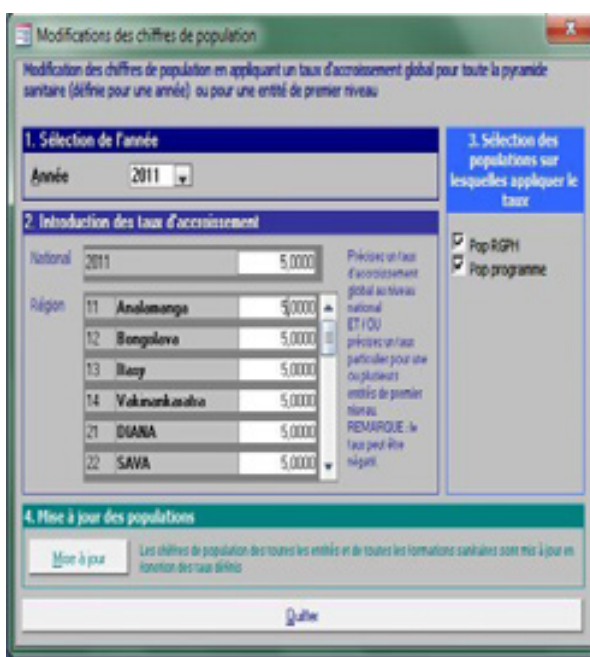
Modifications des chiffres de population

Modification des chiffres de population en appliquant un taux d'accroissement global pour toute la pyramide sanitaire (définie pour une année) ou pour une entité de premier niveau

1. Sélection de l'année

Année 2011

3. Sélection des populations sur lesquelles appliquer le taux

Pop RGPH

Pop programme

2. Introduction des taux d'accroissement

National 2011 5,0000

Région

| | | |
|---|---|---|
| 11 | Analamanga | 5,0000 |
| 12 | Bongolava | 5,0000 |
| 13 | Itasy | 5,0000 |
| 14 | Vakinankaratra | 5,0000 |
| 21 | DIANA | 5,0000 |
| 22 | SAVA | 5,0000 |

Précisez un taux d'accroissement global au niveau national ET / OU précisez un taux particulier pour une ou plusieurs entités de premier niveau. REMARQUE : le taux peut être négatif.

4. Mise à jour des populations

Mise à jour

Les chiffres de population des toutes les entités et de toutes les formations sanitaires sont mis à jour en fonction des taux définis

Quitter